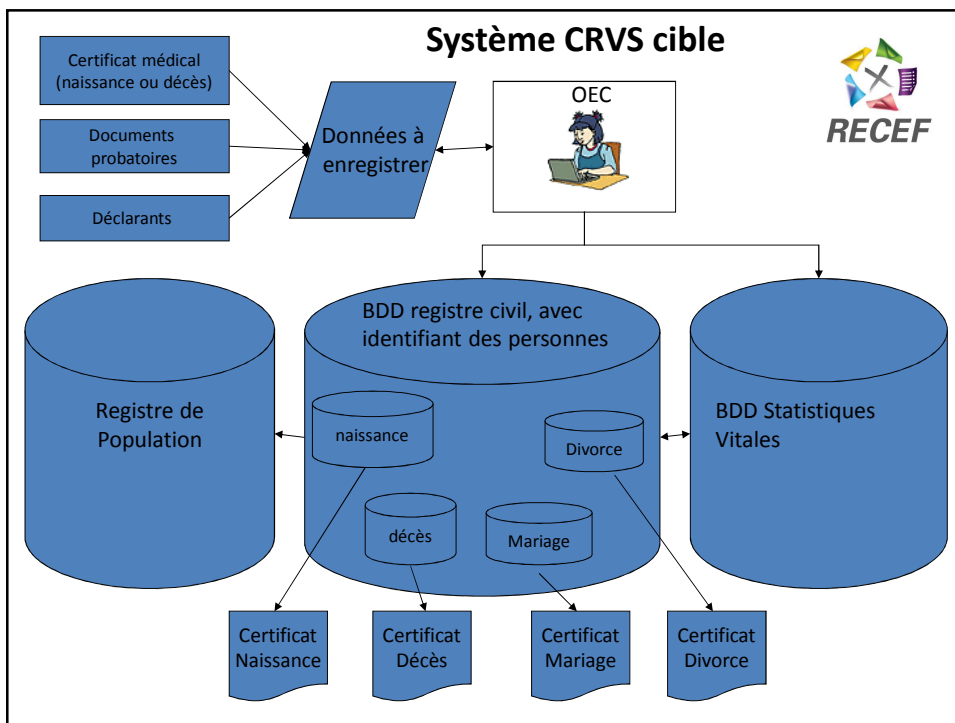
Système CRVS cible

RECEF

Certificat médical (naissance ou décès)

Documents probatoires

Déclarants

Données à enregistrer

OEC

BDD registre civil, avec identifiant des personnes

Registre de Population

naissance

Divorce

décès

Mariage

BDD Statistiques Vitales

Certificat Naissance

Certificat Décès

Certificat Mariage

Certificat Divorce